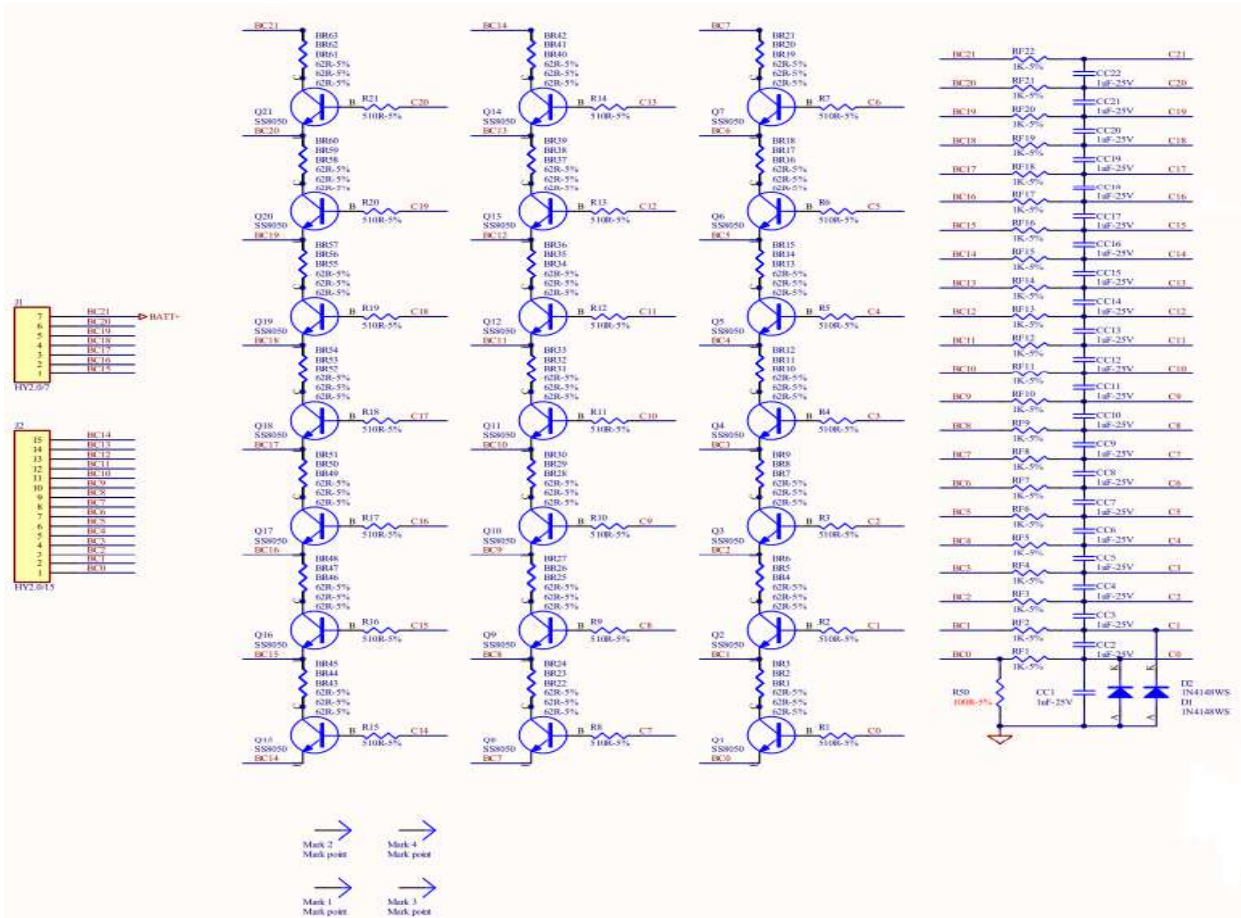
BC21
BR63
BR62
BR61
62R-5%
62R-5%
62R-5%
Q21
SS8050
B
R21
510R-5%
C20
BC20
BR60
BR59
BR58
62R-5%
62R-5%
62R-5%
Q20
SS8050
B
R20
510R-5%
C19
BC19
BR57
BR56
BR55
62R-5%
62R-5%
62R-5%
Q19
SS8050
B
R19
510R-5%
C18
BC18
BR54
BR53
BR52
62R-5%
62R-5%
62R-5%
Q18
SS8050
B
R18
510R-5%
C17
BC17
BR51
BR50
BR49
62R-5%
62R-5%
62R-5%
Q17
SS8050
B
R17
510R-5%
C16
BC16
BR48
BR47
BR46
62R-5%
62R-5%
62R-5%
Q16
SS8050
B
R16
510R-5%
C15
BC15
BR45
BR44
BR43
62R-5%
62R-5%
62R-5%
Q15
SS8050
B
R15
510R-5%
C14
BC14

BC14
BR42
BR41
BR40
62R-5%
62R-5%
62R-5%
Q14
SS8050
B
R14
510R-5%
C13
BC13
BR39
BR38
BR37
62R-5%
62R-5%
62R-5%
Q13
SS8050
B
R13
510R-5%
C12
BC12
BR36
BR35
BR34
62R-5%
62R-5%
62R-5%
Q12
SS8050
B
R12
510R-5%
C11
BC11
BR33
BR32
BR31
62R-5%
62R-5%
62R-5%
Q11
SS8050
B
R11
510R-5%
C10
BC10
BR30
BR29
BR28
62R-5%
62R-5%
62R-5%
Q10
SS8050
B
R10
510R-5%
C9
BC9
BR27
BR26
BR25
62R-5%
62R-5%
62R-5%
Q9
SS8050
B
R9
510R-5%
C8
BC8
BR24
BR23
BR22
62R-5%
62R-5%
62R-5%
Q8
SS8050
B
R8
510R-5%
C7
BC7

BC7
BR21
BR20
BR19
62R-5%
62R-5%
62R-5%
Q7
SS8050
B
R7
510R-5%
C6
BC6
BR18
BR17
BR16
62R-5%
62R-5%
62R-5%
Q6
SS8050
B
R6
510R-5%
C5
BC5
BR15
BR14
BR13
62R-5%
62R-5%
62R-5%
Q5
SS8050
B
R5
510R-5%
C4
BC4
BR12
BR11
BR10
62R-5%
62R-5%
62R-5%
Q4
SS8050
B
R4
510R-5%
C3
BC3
BR9
BR8
BR7
62R-5%
62R-5%
62R-5%
Q3
SS8050
B
R3
510R-5%
C2
BC2
BR6
BR5
BR4
62R-5%
62R-5%
62R-5%
Q2
SS8050
B
R2
510R-5%
C1
BC1
BR3
BR2
BR1
62R-5%
62R-5%
62R-5%
Q1
SS8050
B
R1
510R-5%
C0
BC0

J1
7 BC21
6 BC20
5 BC19
4 BC18
3 BC17
2 BC16
1 BC15
BATT+
HY2.0/7

J2
15 BC14
14 BC13
13 BC12
12 BC11
11 BC10
10 BC9
9 BC8
8 BC7
7 BC6
6 BC5
5 BC4
4 BC3
3 BC2
2 BC1
1 BC0
HY2.0/15

BC21 RF22 1K-5% C21
CC22 1uF-25V
BC20 RF21 1K-5% C20
CC21 1uF-25V
BC19 RF20 1K-5% C19
CC20 1uF-25V
BC18 RF19 1K-5% C18
CC19 1uF-25V
BC17 RF18 1K-5% C17
CC18 1uF-25V
BC16 RF17 1K-5% C16
CC17 1uF-25V
BC15 RF16 1K-5% C15
CC16 1uF-25V
BC14 RF15 1K-5% C14
CC15 1uF-25V
BC13 RF14 1K-5% C13
CC14 1uF-25V
BC12 RF13 1K-5% C12
CC13 1uF-25V
BC11 RF12 1K-5% C11
CC12 1uF-25V
BC10 RF11 1K-5% C10
CC11 1uF-25V
BC9 RF10 1K-5% C9
CC10 1uF-25V
BC8 RF9 1K-5% C8
CC9 1uF-25V
BC7 RF8 1K-5% C7
CC8 1uF-25V
BC6 RF7 1K-5% C6
CC7 1uF-25V
BC5 RF6 1K-5% C5
CC6 1uF-25V
BC4 RF5 1K-5% C4
CC5 1uF-25V
BC3 RF4 1K-5% C3
CC4 1uF-25V
BC2 RF3 1K-5% C2
CC3 1uF-25V
BC1 RF2 1K-5% C1
CC2 1uF-25V
BC0 RF1 1K-5% C0
R50
100R-5%
CC1
1uF-25V
K
A
K
A
D2
1N4148WS
D1
1N4148WS

Mark 2
Mark point
Mark 4
Mark point
Mark 1
Mark point
Mark 3
Mark point